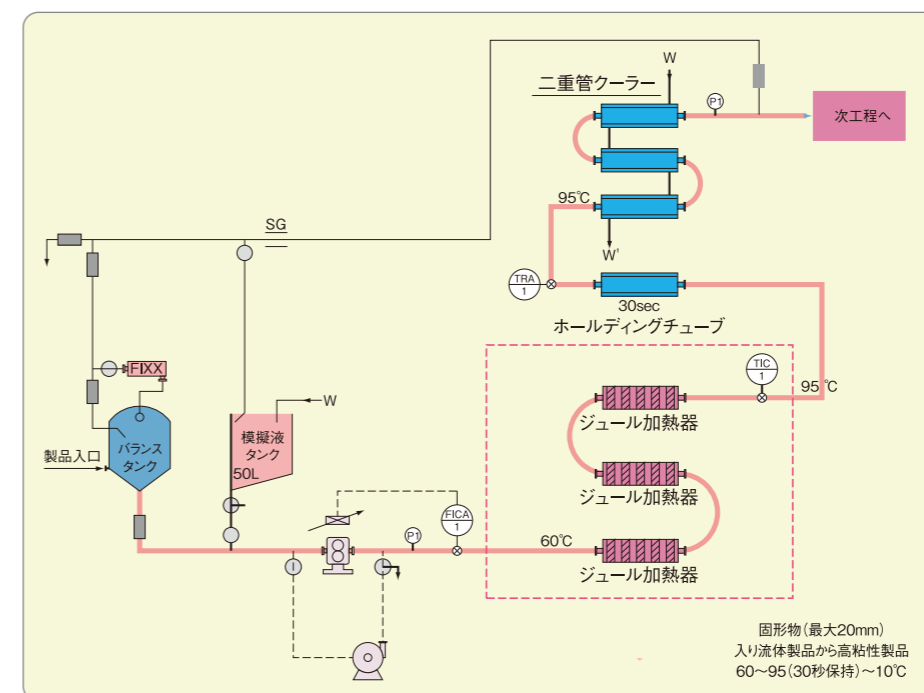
二重管クーラー

W

P1

次工程へ

95℃

W'

SG

TRA
1

30sec

ホールディングチューブ

FIXX

TIC
1

95 ℃

バランスタンク

製品入口

模擬液タンク
50L

W

ジュール加熱器

ジュール加熱器

ジュール加熱器

FICA
1

P1

60℃

固形物(最大20mm)
入り流体製品から高粘性製品
60～95(30秒保持)～10℃